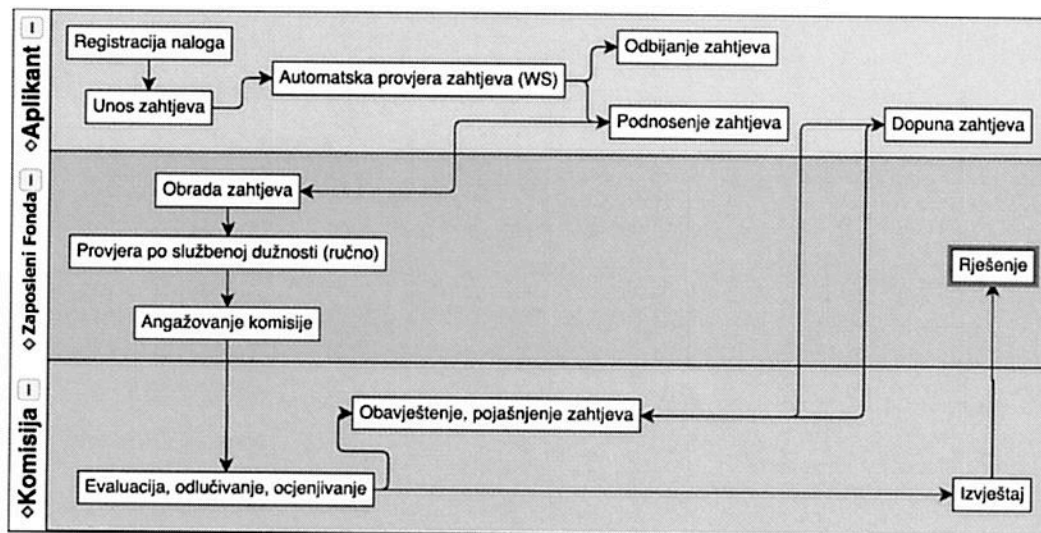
◇Aplikant
Registracija naloga
Unos zahtjeva
Automatska provjera zahtjeva (WS)
Odbijanje zahtjeva
Podnosenje zahtjeva
Dopuna zahtjeva

◇Zaposleni Fonda
Obrada zahtjeva
Provjera po službenoj dužnosti (ručno)
Angažovanje komisije
Rješenje

◇Komisija
Obavještenje, pojašnjenje zahtjeva
Evaluacija, odlučivanje, ocjenjivanje
Izvještaj